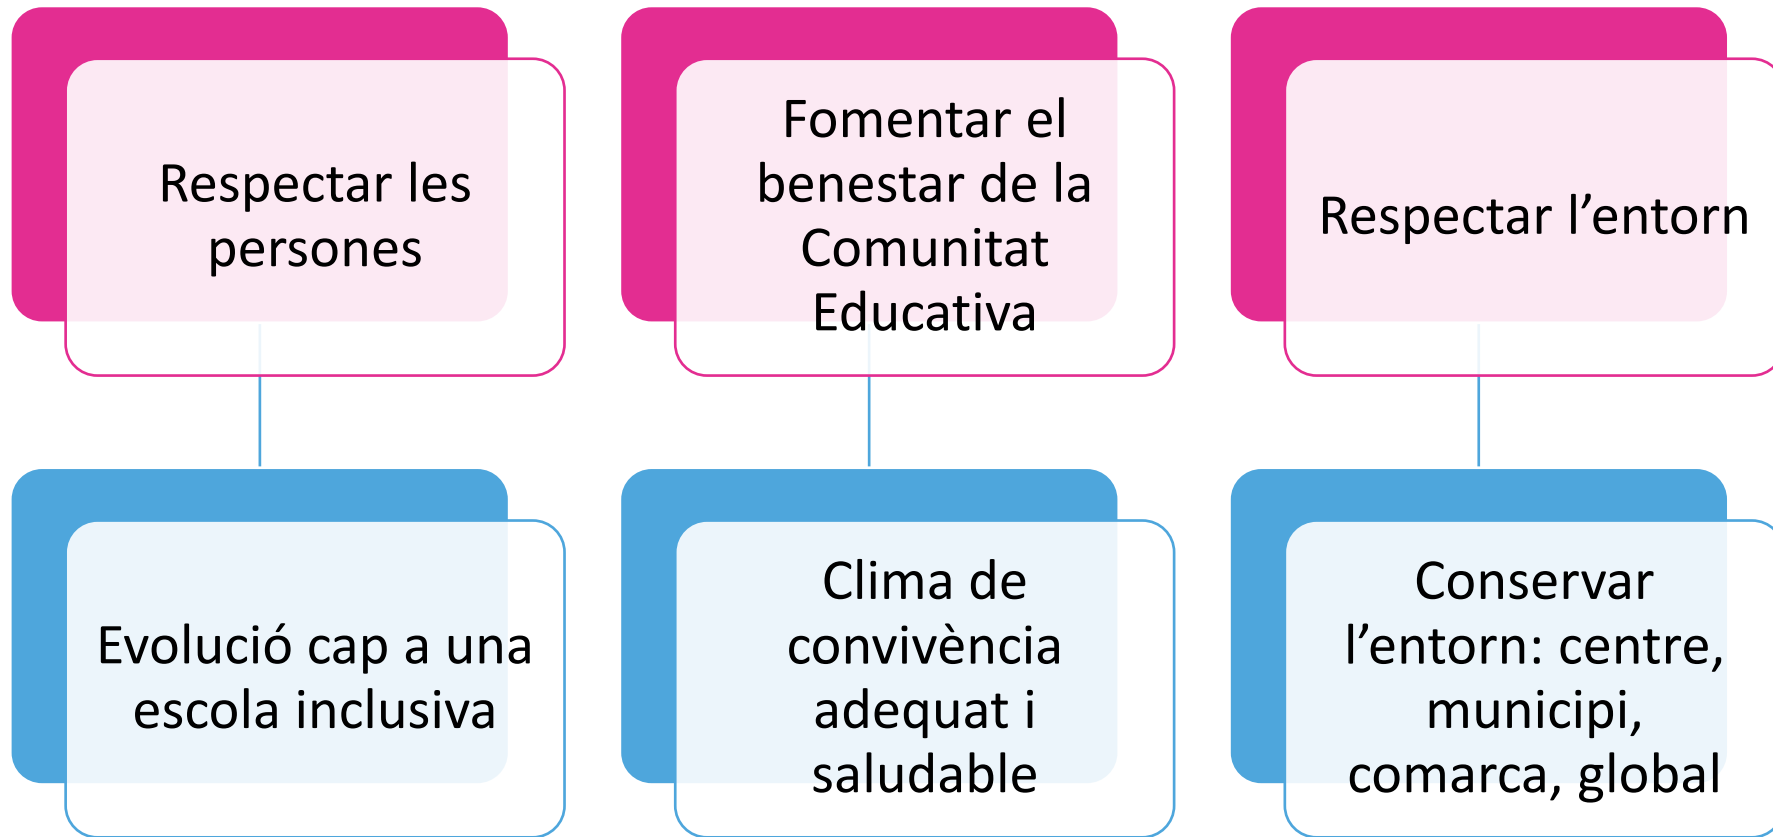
Respectar les persones

Evolució cap a una escola inclusiva

Fomentar el benestar de la Comunitat Educativa

Clima de convivència adequat i saludable

Respectar l’entorn

Conservar l’entorn: centre, municipi, comarca, global